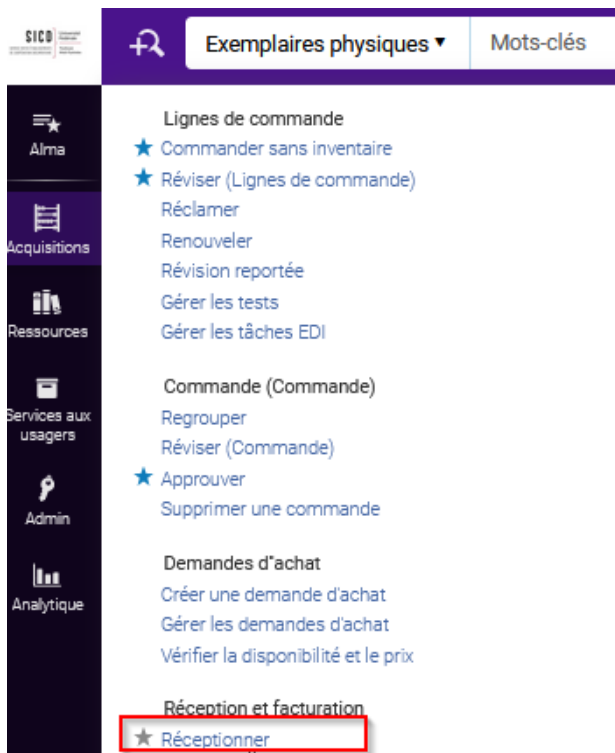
SICO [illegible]

Exemplaires physiques ▾

Mots-clés

Alma

Acquisitions

Ressources

Services aux usagers

Admin

Analytique

Lignes de commande

★ Commander sans inventaire

★ Réviser (Lignes de commande)

Réclamer

Renouveler

Révision reportée

Gérer les tests

Gérer les tâches EDI

Commande (Commande)

Regrouper

Réviser (Commande)

★ Approuver

Supprimer une commande

Demandes d'achat

Créer une demande d'achat

Gérer les demandes d'achat

Vérifier la disponibilité et le prix

Réception et facturation

★ Réceptionner